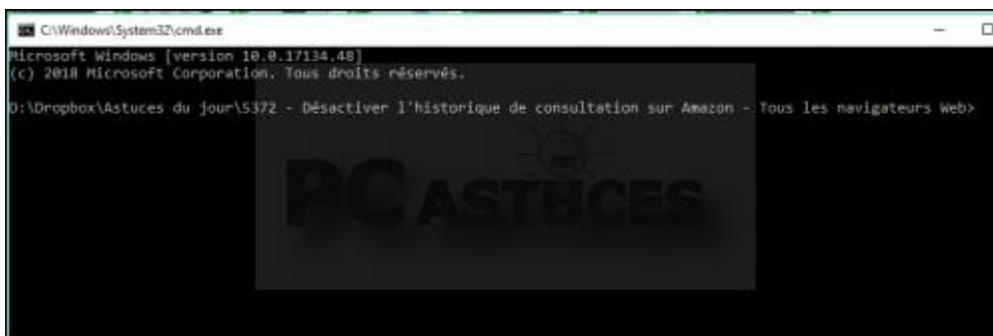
C:\Windows\System32\cmd.exe

Microsoft Windows [version 10.0.17134.48]
(c) 2018 Microsoft Corporation. Tous droits réservés.

D:\Dropbox\Astuces du jour\5372 - Désactiver l'historique de consultation sur Amazon - Tous les navigateurs Web>

PC ASTUCES